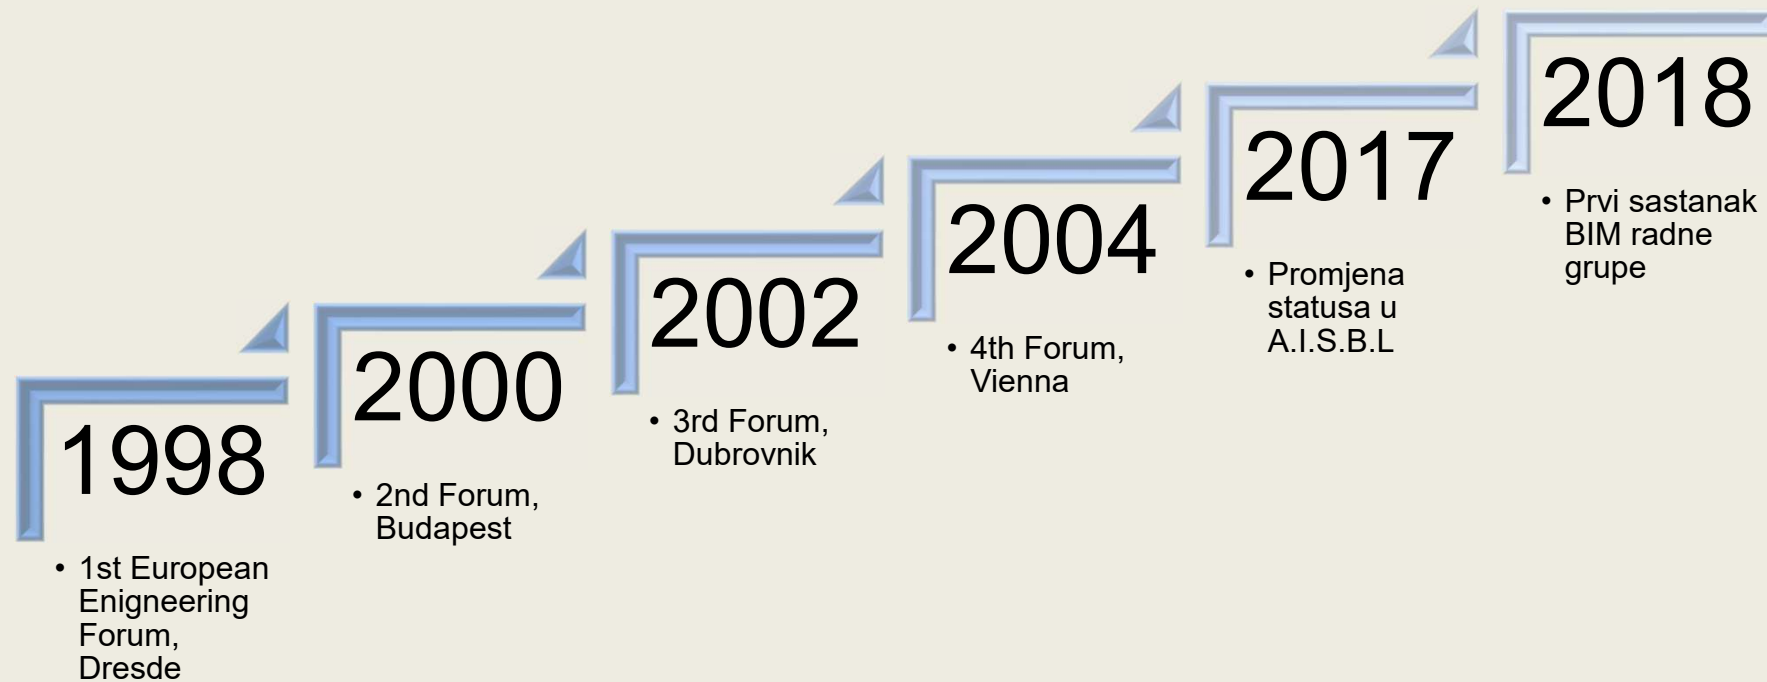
1998

• 1st European Enigneering Forum, Dresde

2000

• 2nd Forum, Budapest

2002

• 3rd Forum, Dubrovnik

2004

• 4th Forum, Vienna

2017

• Promjena statusa u A.I.S.B.L

2018

• Prvi sastanak BIM radne grupe